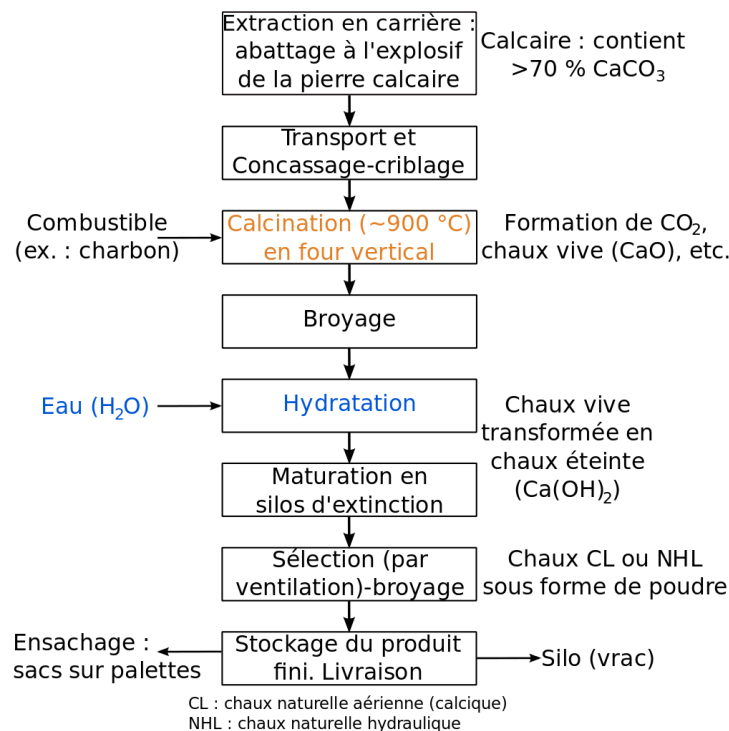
Extraction en carrière : abattage à l'explosif de la pierre calcaire

Calcaire : contient >70 % $CaCO_3$

Transport et Concassage-criblage

Combustible (ex. : charbon)

Calcination (~900 °C) en four vertical

Formation de $CO_2$, chaux vive (CaO), etc.

Broyage

Eau ($H_2O$)

Hydratation

Chaux vive transformée en chaux éteinte ($Ca(OH)_2$)

Maturation en silos d'extinction

Sélection (par ventilation)-broyage

Chaux CL ou NHL sous forme de poudre

Ensachage : sacs sur palettes

Stockage du produit fini. Livraison

Silo (vrac)

CL : chaux naturelle aérienne (calcique)
NHL : chaux naturelle hydraulique